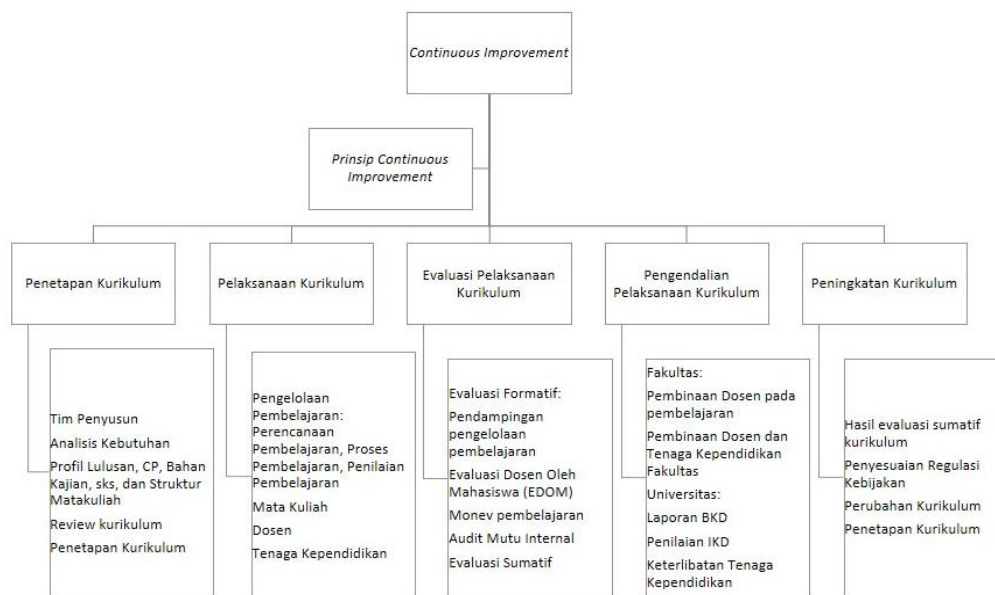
Continuous Improvement

Prinsip Continuous Improvement

Penetapan Kurikulum

Tim Penyusun

Analisis Kebutuhan

Profil Lulusan, CP, Bahan Kajian, sks, dan Struktur Matakuliah

Review kurikulum

Penetapan Kurikulum

Pelaksanaan Kurikulum

Pengelolaan Pembelajaran: Perencanaan Pembelajaran, Proses Pembelajaran, Penilaian Pembelajaran

Mata Kuliah

Dosen

Tenaga Kependidikan

Evaluasi Pelaksanaan Kurikulum

Evaluasi Formatif:

Pendampingan pengelolaan pembelajaran

Evaluasi Dosen Oleh Mahasiswa (EDOM)

Monev pembelajaran

Audit Mutu Internal

Evaluasi Sumatif

Pengendalian Pelaksanaan Kurikulum

Fakultas:

Pembinaan Dosen pada pembelajaran

Pembinaan Dosen dan Tenaga Kependidikan Fakultas

Universitas:

Laporan BKD

Penilaian IKD

Keterlibatan Tenaga Kependidikan

Peningkatan Kurikulum

Hasil evaluasi sumatif kurikulum

Penyesuaian Regulasi Kebijakan

Perubahan Kurikulum

Penetapan Kurikulum